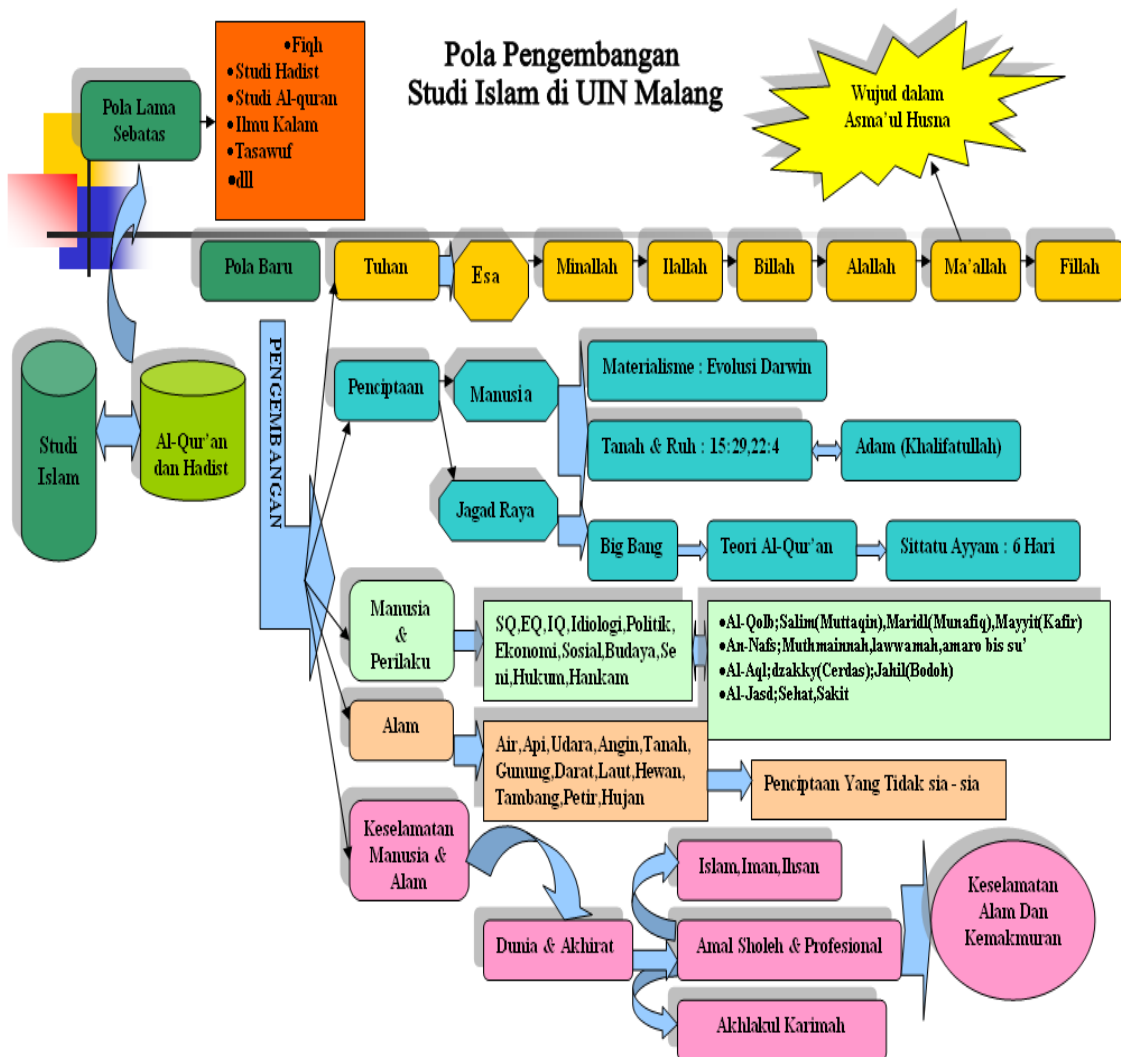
Pola Pengembangan
Studi Islam di UIN Malang

Pola Lama Sebatas

•Fiqh
•Studi Hadist
•Studi Al-quran
•Ilmu Kalam
•Tasawuf
•dll

Wujud dalam Asma'ul Husna

Pola Baru

Tuhan

Esa

Minallah

Ilallah

Billah

Alallah

Ma'allah

Fillah

Studi Islam

Al-Qur'an dan Hadist

PENGEMBANGAN

Penciptaan

Manusia

Jagad Raya

Materialisme : Evolusi Darwin

Tanah & Ruh : 15:29,22:4

Adam (Khalifatullah)

Big Bang

Teori Al-Qur'an

Sittatu Ayyam : 6 Hari

Manusia & Perilaku

SQ,EQ,IQ,Idiologi,Politik,Ekonomi,Sosial,Budaya,Seni,Hukum,Hankam

•Al-Qolb;Salim(Muttaqin),Maridl(Munafiq),Mayyit(Kafir)
•An-Nafs;Muthmainnah,lawwamah,amaro bis su'
•Al-Aql;dzakky(Cerdas);Jahil(Bodoh)
•Al-Jasd;Sehat,Sakit

Alam

Air,Api,Udara,Angin,Tanah,Gunung,Darat,Laut,Hewan,Tambang,Petir,Hujan

Penciptaan Yang Tidak sia - sia

Keselamatan Manusia & Alam

Dunia & Akhirat

Islam,Iman,Ihsan

Amal Sholeh & Profesional

Akhlakul Karimah

Keselamatan Alam Dan Kemakmuran